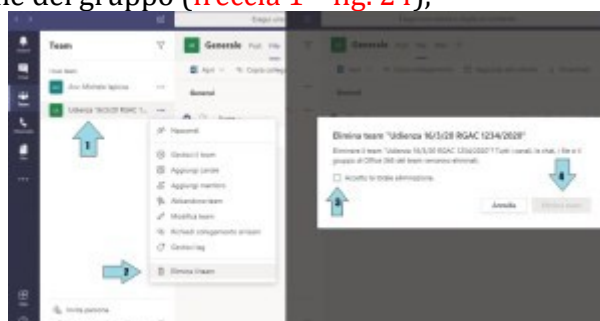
le del gruppo (freccia 1 – fig. 24);

Team

Generale

Avv. Michele Iaprea

Udienza 16/3/20 RGAC 1...

Nascondi

Gestisci il team

Aggiungi canale

Aggiungi membro

Abbandona team

Modifica team

Ottieni collegamento al team

Gestisci tag

Elimina il team

Invita persone

Elimina team "Udienza 16/3/20 RGAC 1234/2020"

Eliminare il team "Udienza 16/3/20 RGAC 1234/2020"? Tutti i canali, le chat, i file e il gruppo di Office 365 del team verranno eliminati.

Accetto la totale eliminazione.

Annulla

Elimina team

1

2

3

4